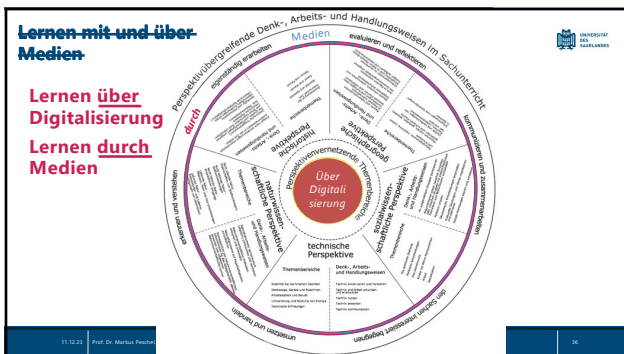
Lernen mit und über Medien

Lernen über Digitalisierung

Lernen durch Medien

UNIVERSITÄT DES SAARLANDES

Perspektivübergreifende Denk-, Arbeits- und Handlungsweisen im Sachunterricht

Medien

durch

eigenständig erarbeiten

evaluieren und reflektieren

kommunizieren und zusammenarbeiten

den Sachen interessiert begegnen

umsetzen und handeln

erkennen und verstehen

Perspektivenvernetzende Themenbereiche

Über Digitalisierung

historische Perspektive

geographische Perspektive

sozialwissenschaftliche Perspektive

technische Perspektive

naturwissenschaftliche Perspektive

Themenbereiche

Denk-, Arbeits- und Handlungsweisen

11.12.23

Prof. Dr. Markus Peschel

36